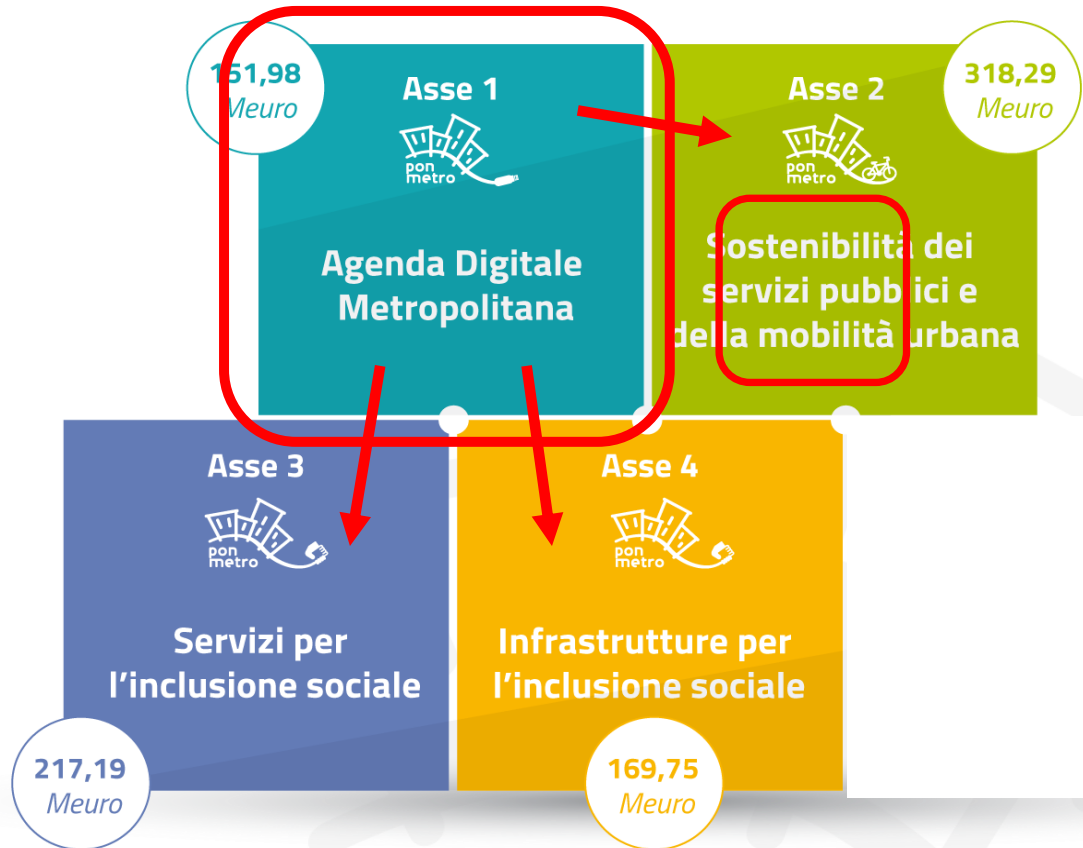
151,98
Meuro

Asse 1

pon metro

Agenda Digitale Metropolitana

Asse 2

pon metro

318,29
Meuro

Sostenibilità dei servizi pubblici e della mobilità urbana

Asse 3

pon metro

Servizi per l'inclusione sociale

217,19
Meuro

Asse 4

pon metro

Infrastrutture per l'inclusione sociale

169,75
Meuro